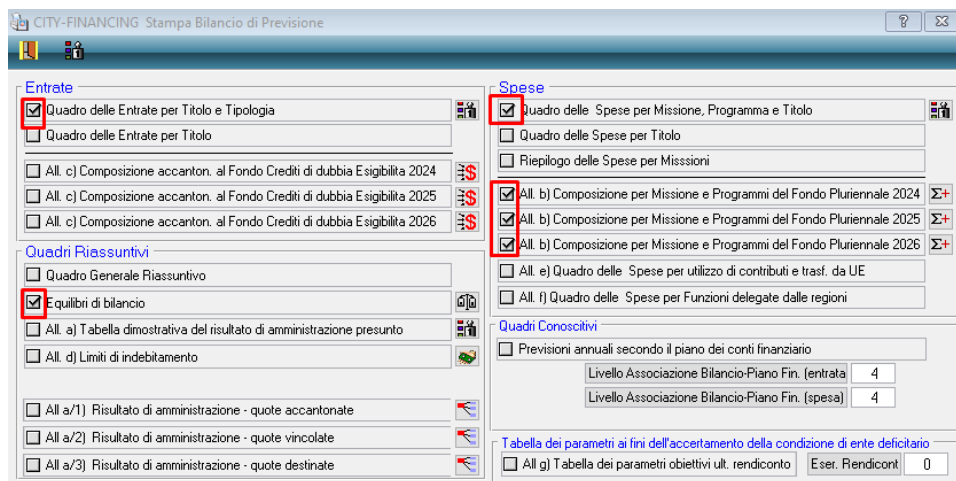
CITY-FINANCING Stampa Bilancio di Previsione

?

Entrate

Quadro delle Entrate per Titolo e Tipologia

Quadro delle Entrate per Titolo

All. c) Composizione accanton. al Fondo Crediti di dubbia Esigibilita 2024

All. c) Composizione accanton. al Fondo Crediti di dubbia Esigibilita 2025

All. c) Composizione accanton. al Fondo Crediti di dubbia Esigibilita 2026

Quadri Riassuntivi

Quadro Generale Riassuntivo

Equilibri di bilancio

All. a) Tabella dimostrativa del risultato di amministrazione presunto

All. d) Limiti di indebitamento

All a/1) Risultato di amministrazione - quote accantonate

All a/2) Risultato di amministrazione - quote vincolate

All a/3) Risultato di amministrazione - quote destinate

Spese

Quadro delle Spese per Missione, Programma e Titolo

Quadro delle Spese per Titolo

Riepilogo delle Spese per Misssioni

All. b) Composizione per Missione e Programmi del Fondo Pluriennale 2024

All. b) Composizione per Missione e Programmi del Fondo Pluriennale 2025

All. b) Composizione per Missione e Programmi del Fondo Pluriennale 2026

All. e) Quadro delle Spese per utilizzo di contributi e trasf. da UE

All. f) Quadro delle Spese per Funzioni delegate dalle regioni

Quadri Conoscitivi

Previsioni annuali secondo il piano dei conti finanziario

Livello Associazione Bilancio-Piano Fin. (entrata 4

Livello Associazione Bilancio-Piano Fin. (spesa) 4

Tabella dei parametri ai fini dell'accertamento della condizione di ente deficitario

All g) Tabella dei parametri obiettivi ult. rendiconto

Eser. Rendicont 0